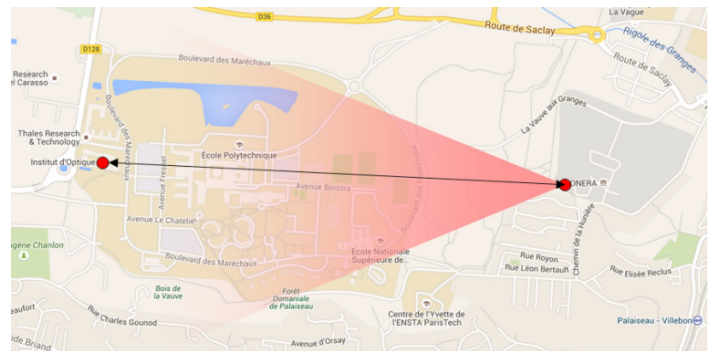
La Vague
D36
Route de Saclay
Rigole des Granges
Route de Saclay
D128
Boulevard des Maréchaux
Research
el Carasso
Thales Research & Technology
Institut d'Optique
Boulevard des Maréchaux
École Polytechnique
La Vauve aux Granges
Avenue Fresnel
Avenue Borotra
ONERA
Avenue Le Chatelier
Chemin de la Hunière
gène Chanlon
Boulevard des Maréchaux
École Nationale Supérieure de...
Rue Royon
Rue Léon Bertault
Rue Elisée Reclus
Bois de la Vauve
Forêt Domaniale de Palaiseau
Rue Charles Gounod
Centre de l'Yvette de l'ENSTA ParisTech
Palaiseau - Villebon
de Briand
Avenue d'Orsay